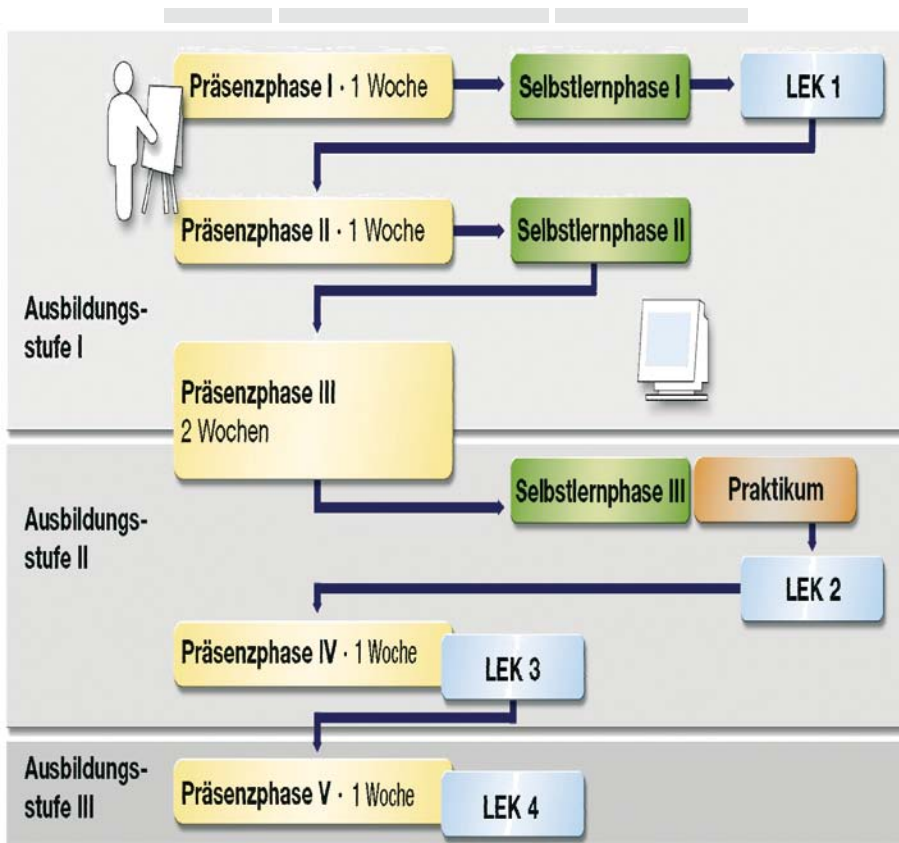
Präsenzphase I · 1 Woche

Selbstlernphase I

LEK 1

Präsenzphase II · 1 Woche

Selbstlernphase II

Ausbildungsstufe I

Präsenzphase III
2 Wochen

Selbstlernphase III

Praktikum

Ausbildungsstufe II

LEK 2

Präsenzphase IV · 1 Woche

LEK 3

Ausbildungsstufe III

Präsenzphase V · 1 Woche

LEK 4